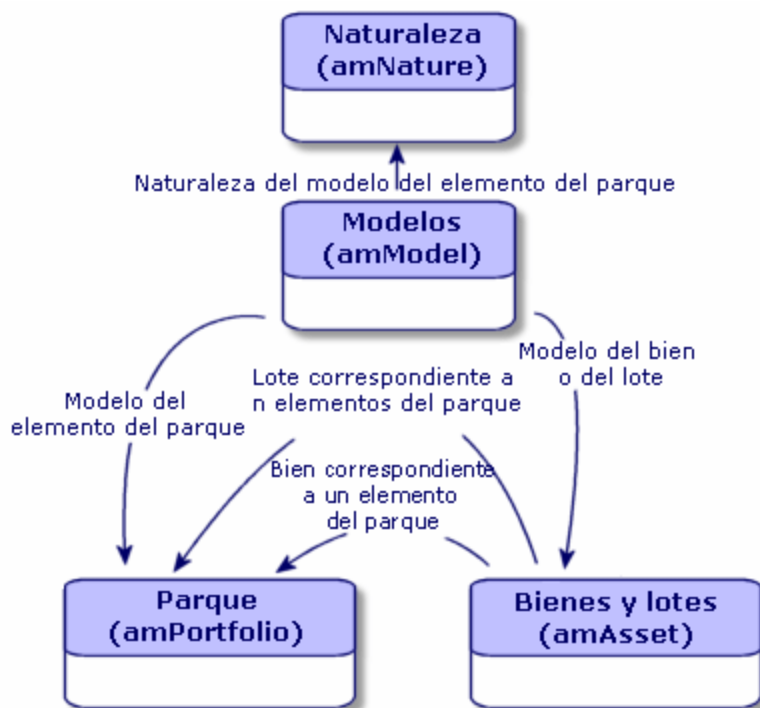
Naturaleza
(amNature)

Naturaleza del modelo del elemento del parque

Modelos
(amModel)

Modelo del elemento del parque

Lote correspondiente a n elementos del parque

Modelo del bien o del lote

Bien correspondiente a un elemento del parque

Parque
(amPortfolio)

Bienes y lotes
(amAsset)